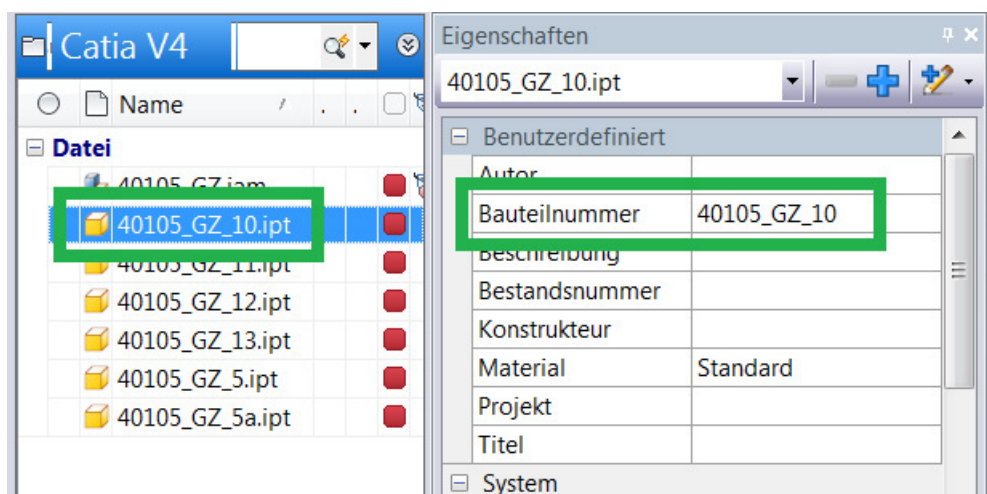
Catia V4

Name

Datei

40105_GZ.iam

40105_GZ_10.ipt

40105_GZ_11.ipt

40105_GZ_12.ipt

40105_GZ_13.ipt

40105_GZ_5.ipt

40105_GZ_5a.ipt

Eigenschaften

40105_GZ_10.ipt

Benutzerdefiniert

| | |
|---|---|
| Autor | |
| Bauteilnummer | 40105_GZ_10 |
| Beschreibung | |
| Bestandsnummer | |
| Konstrukteur | |
| Material | Standard |
| Projekt | |
| Titel | |

System